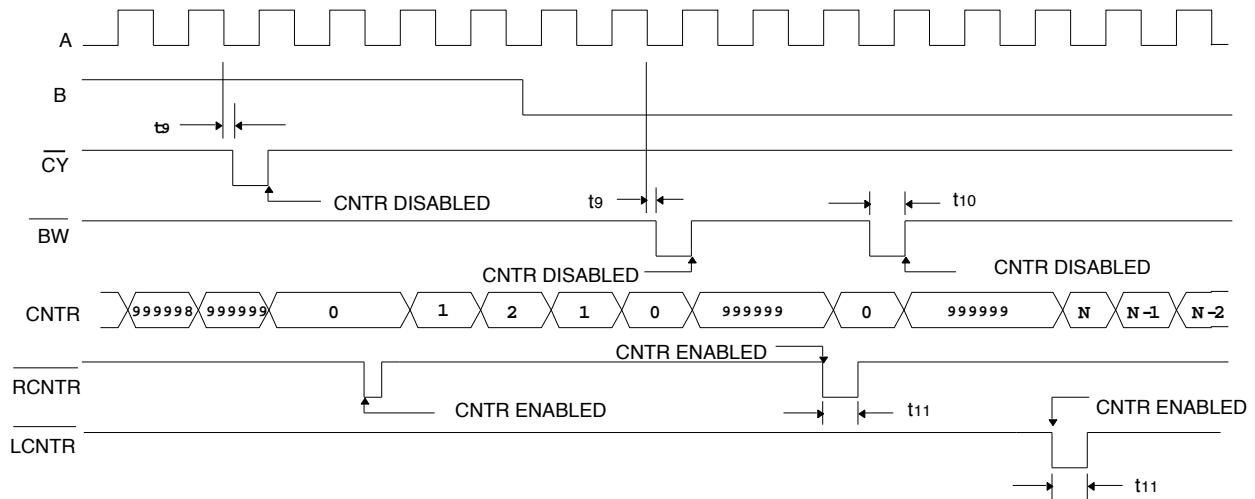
A

B

$t_9$

$\overline{CY}$

CNTR DISABLED

$t_9$

$t_{10}$

$\overline{BW}$

CNTR DISABLED

CNTR DISABLED

CNTR 999998 999999 0 1 2 1 0 999999 0 999999 N N-1 N-2

CNTR ENABLED

$\overline{RCNTR}$

CNTR ENABLED

$t_{11}$

CNTR ENABLED

$\overline{LCNTR}$

$t_{11}$